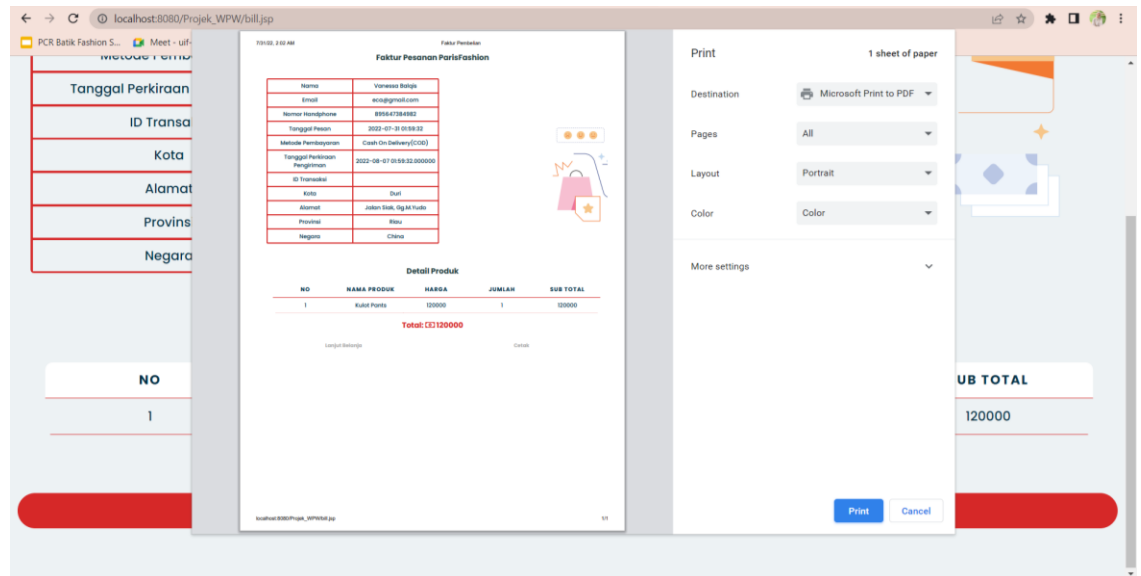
localhost:8080/Projek_WPW/bill.jsp

PCR Batik Fashion S... Meet - uif-

Metode Pemb
Tanggal Perkiraan
ID Transa
Kota
Alamat
Provins
Negara

7/31/22, 3:02 AM
Faktur Pembelian

Faktur Pesanan ParisFashion

| Nama | Vanessa Balqis |
|---|---|
| Email | eca@gmail.com |
| Nomor Handphone | 895647384982 |
| Tanggal Pesan | 2022-07-31 01:59:32 |
| Metode Pembayaran | Cash On Delivery(COD) |
| Tanggal Perkiraan Pengiriman | 2022-08-07 01:59:32.000000 |
| ID Transaksi | |
| Kota | Duri |
| Alamat | Jalan Siak, Gg.M.Yuda |
| Provinsi | Riau |
| Negara | China |

Detail Produk

| NO | NAMA PRODUK | HARGA | JUMLAH | SUB TOTAL |
|---|---|---|---|---|
| 1 | Kulot Pants | 120000 | 1 | 120000 |

Total: 120000

Lanjut Belanja
Cetak

localhost:8080/Projek_WPW/bill.jsp
1/1

Print
1 sheet of paper
Destination
Microsoft Print to PDF
Pages
All
Layout
Portrait
Color
Color
More settings
Print
Cancel

NO
1
UB TOTAL
120000